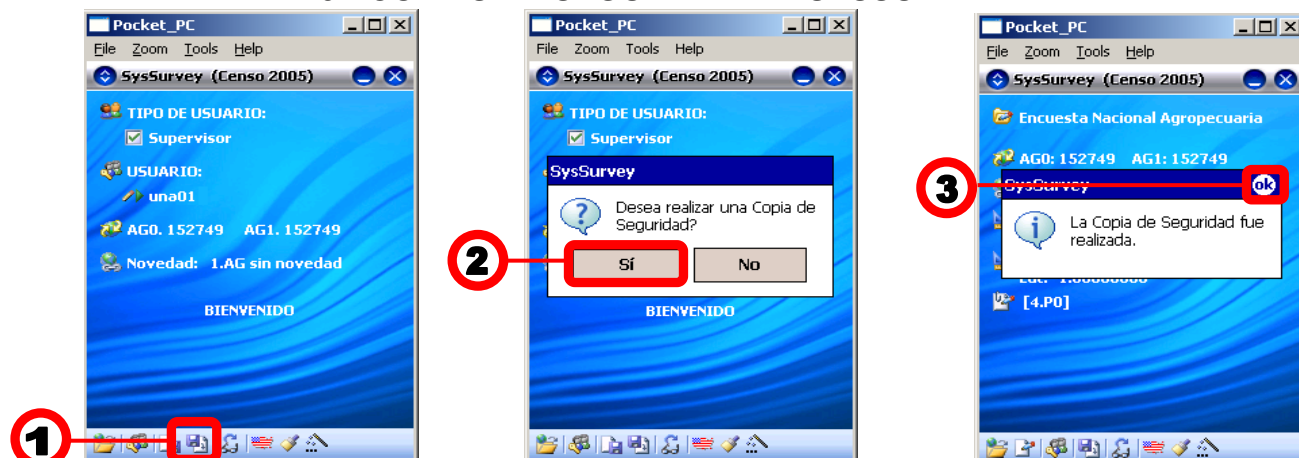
Pocket_PC
File Zoom Tools Help
SysSurvey (Censo 2005)
TIPO DE USUARIO:
Supervisor
USUARIO:
una01
AG0. 152749 AG1. 152749
Novedad: 1.AG sin novedad
BIENVENIDO
1

Pocket_PC
File Zoom Tools Help
SysSurvey (Censo 2005)
TIPO DE USUARIO:
Supervisor
SysSurvey
Desea realizar una Copia de Seguridad?
2
Sí
No
BIENVENIDO

Pocket_PC
File Zoom Tools Help
SysSurvey (Censo 2005)
Encuesta Nacional Agropecuaria
AG0: 152749 AG1: 152749
3
SysSurvey
ok
La Copia de Seguridad fue realizada.
Lat: 1.00000000
[4.P0]